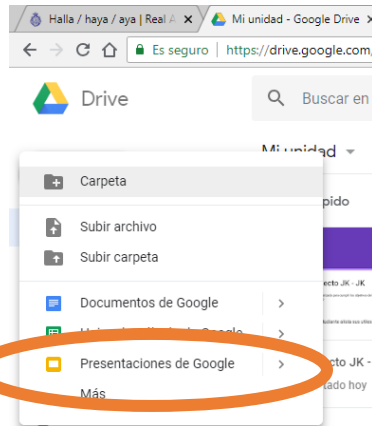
Halla / haya / aya | Real A ×
Mi unidad - Google Drive ×
Es seguro | https://drive.google.com
Drive
Buscar en
Mi unidad
Carpeta
Subir archivo
Subir carpeta
Documentos de Google >
Hojas de cálculo de Google >
Presentaciones de Google >
Más
pido
ecto JK - JK
cto JK -
tado hoy